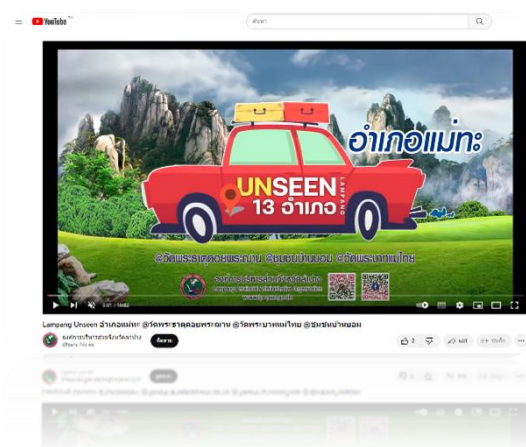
YouTube
ค้นหา
อำเภอแม่ทะ
UNSEEN
LAMPANG
13 อำเภอ
@วัดพระธาตุดอยพระฌาน @ชุมชนบ้านนอม @วัดพระบาทแม่ไทย
องค์การบริหารส่วนจังหวัดลำปาง
Lampang Unseen อำเภอแม่ทะ @วัดพระธาตุดอยพระฌาน @วัดพระบาทแม่ไทย @ชุมชนบ้านนอม
องค์การบริหารส่วนจังหวัดลำปาง
ติดตาม
2
แชร์